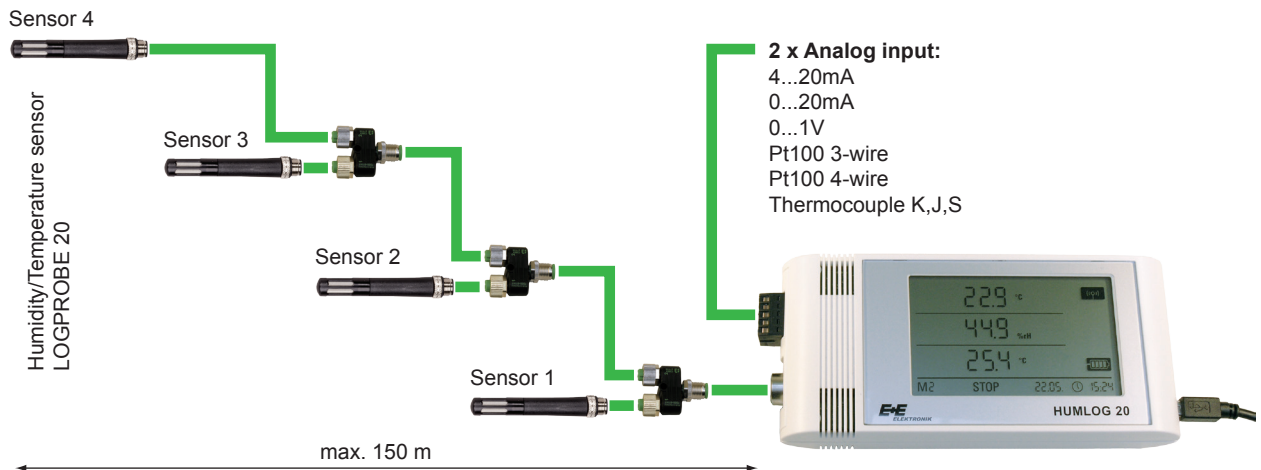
Sensor 4

Humidity/Temperature sensor
LOGPROBE 20

Sensor 3

Sensor 2

Sensor 1

max. 150 m

**2 x Analog input:**
4...20mA
0...20mA
0...1V
Pt100 3-wire
Pt100 4-wire
Thermocouple K,J,S

22.9 °C
44.9 %rH
25.4 °C
M2 STOP 22.05. 15:24

E+E ELEKTRONIK
HUMLOG 20